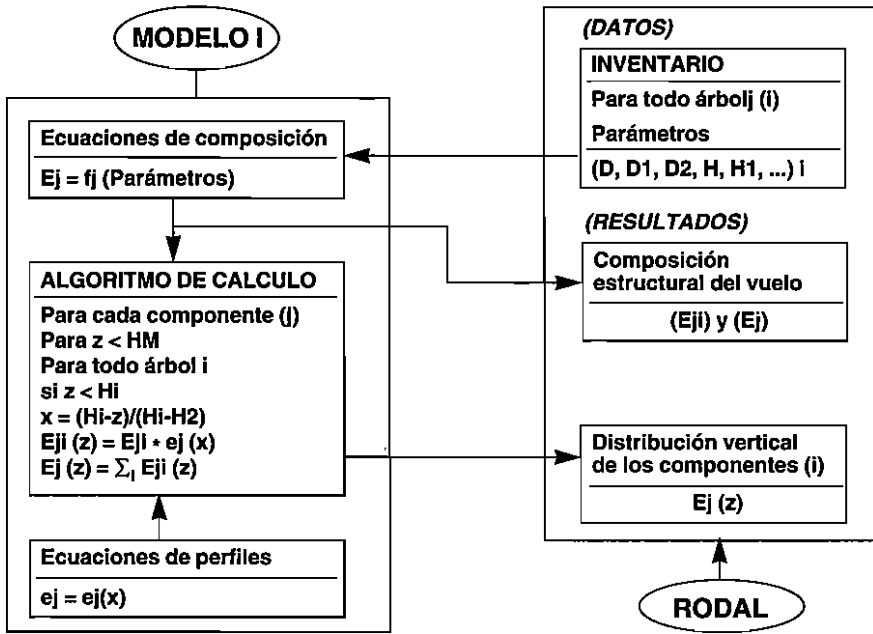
MODELO I

Ecuaciones de composición

Ej = fj (Parámetros)

ALGORITMO DE CALCULO

Para cada componente (j)
Para z < HM
Para todo árbol i
si z < Hi
x = (Hi-z)/(Hi-H2)
Eji (z) = Eji * ej (x)
Ej (z) = $\sum_{i}$ Eji (z)

Ecuaciones de perfiles

ej = ej(x)

(DATOS)

INVENTARIO

Para todo árbolj (i)

Parámetros

(D, D1, D2, H, H1, ...) i

(RESULTADOS)

Composición estructural del vuelo

(Eji) y (Ej)

Distribución vertical de los componentes (i)

Ej (z)

RODAL